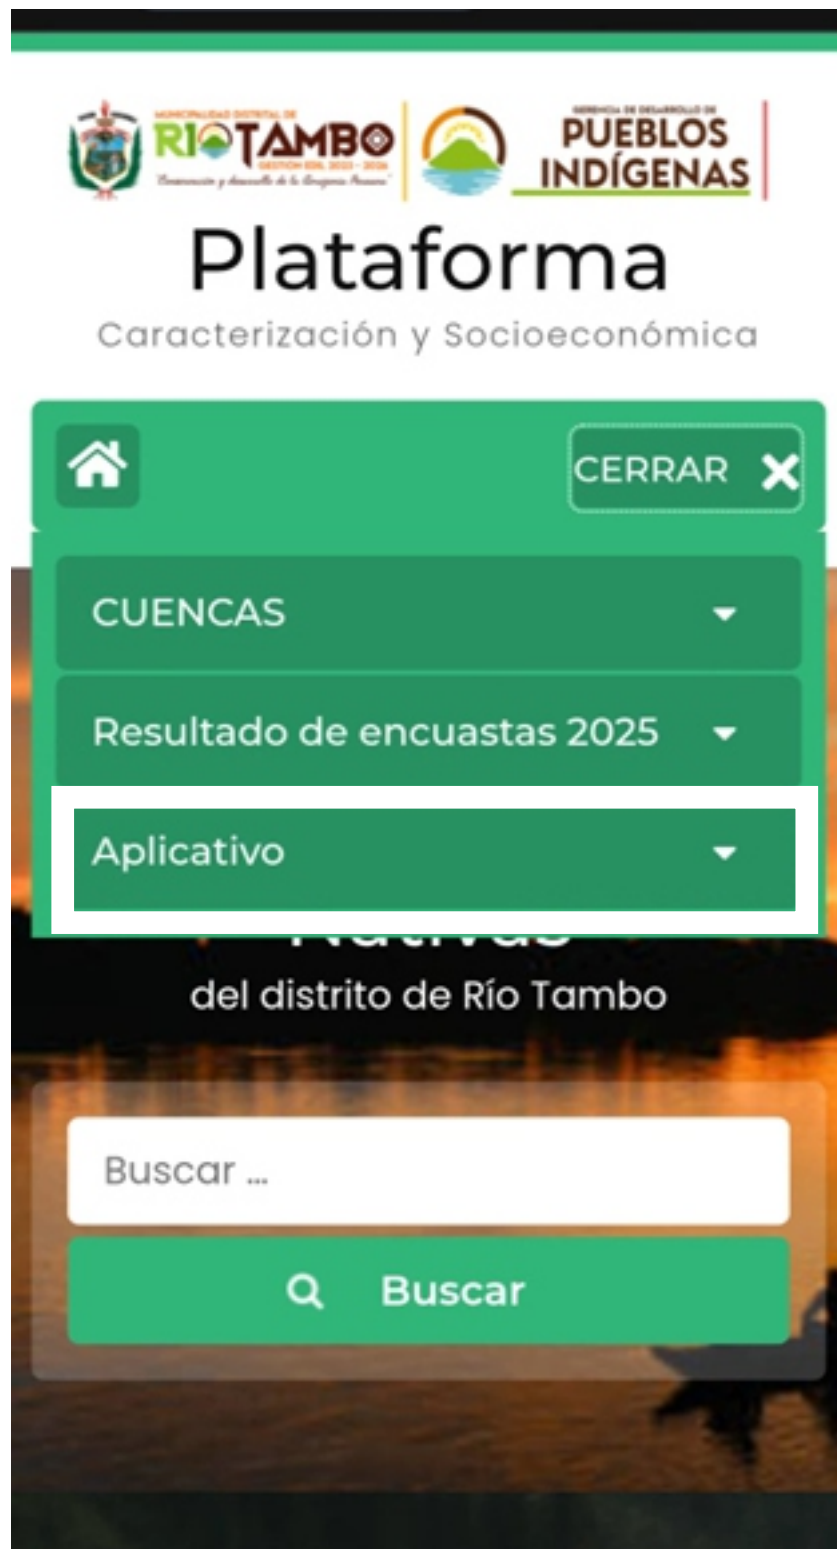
MUNICIPALIDAD DISTRITAL DE RÍO TAMBO
GESTIÓN EDIL 2023 - 2026
"Conservación y desarrollo de la Amazonía Peruana"

GERENCIA DE DESARROLLO DE PUEBLOS INDÍGENAS

Plataforma
Caracterización y Socioeconómica

CERRAR

CUENCAS

Resultado de encuastas 2025

Aplicativo

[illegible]
del distrito de Río Tambo

Buscar ...

Buscar